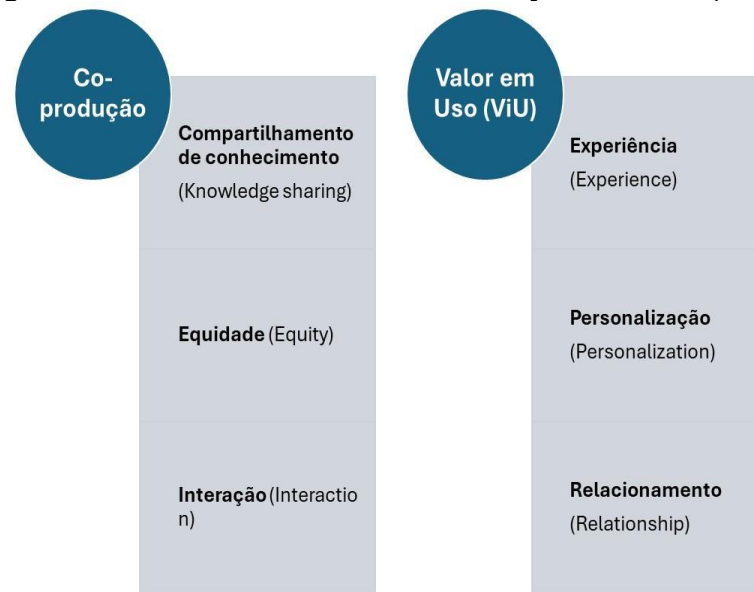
Co-produção

Compartilhamento de conhecimento (Knowledge sharing)

Equidade (Equity)

Interação (Interaction)

Valor em Uso (ViU)

Experiência (Experience)

Personalização (Personalization)

Relacionamento (Relationship)